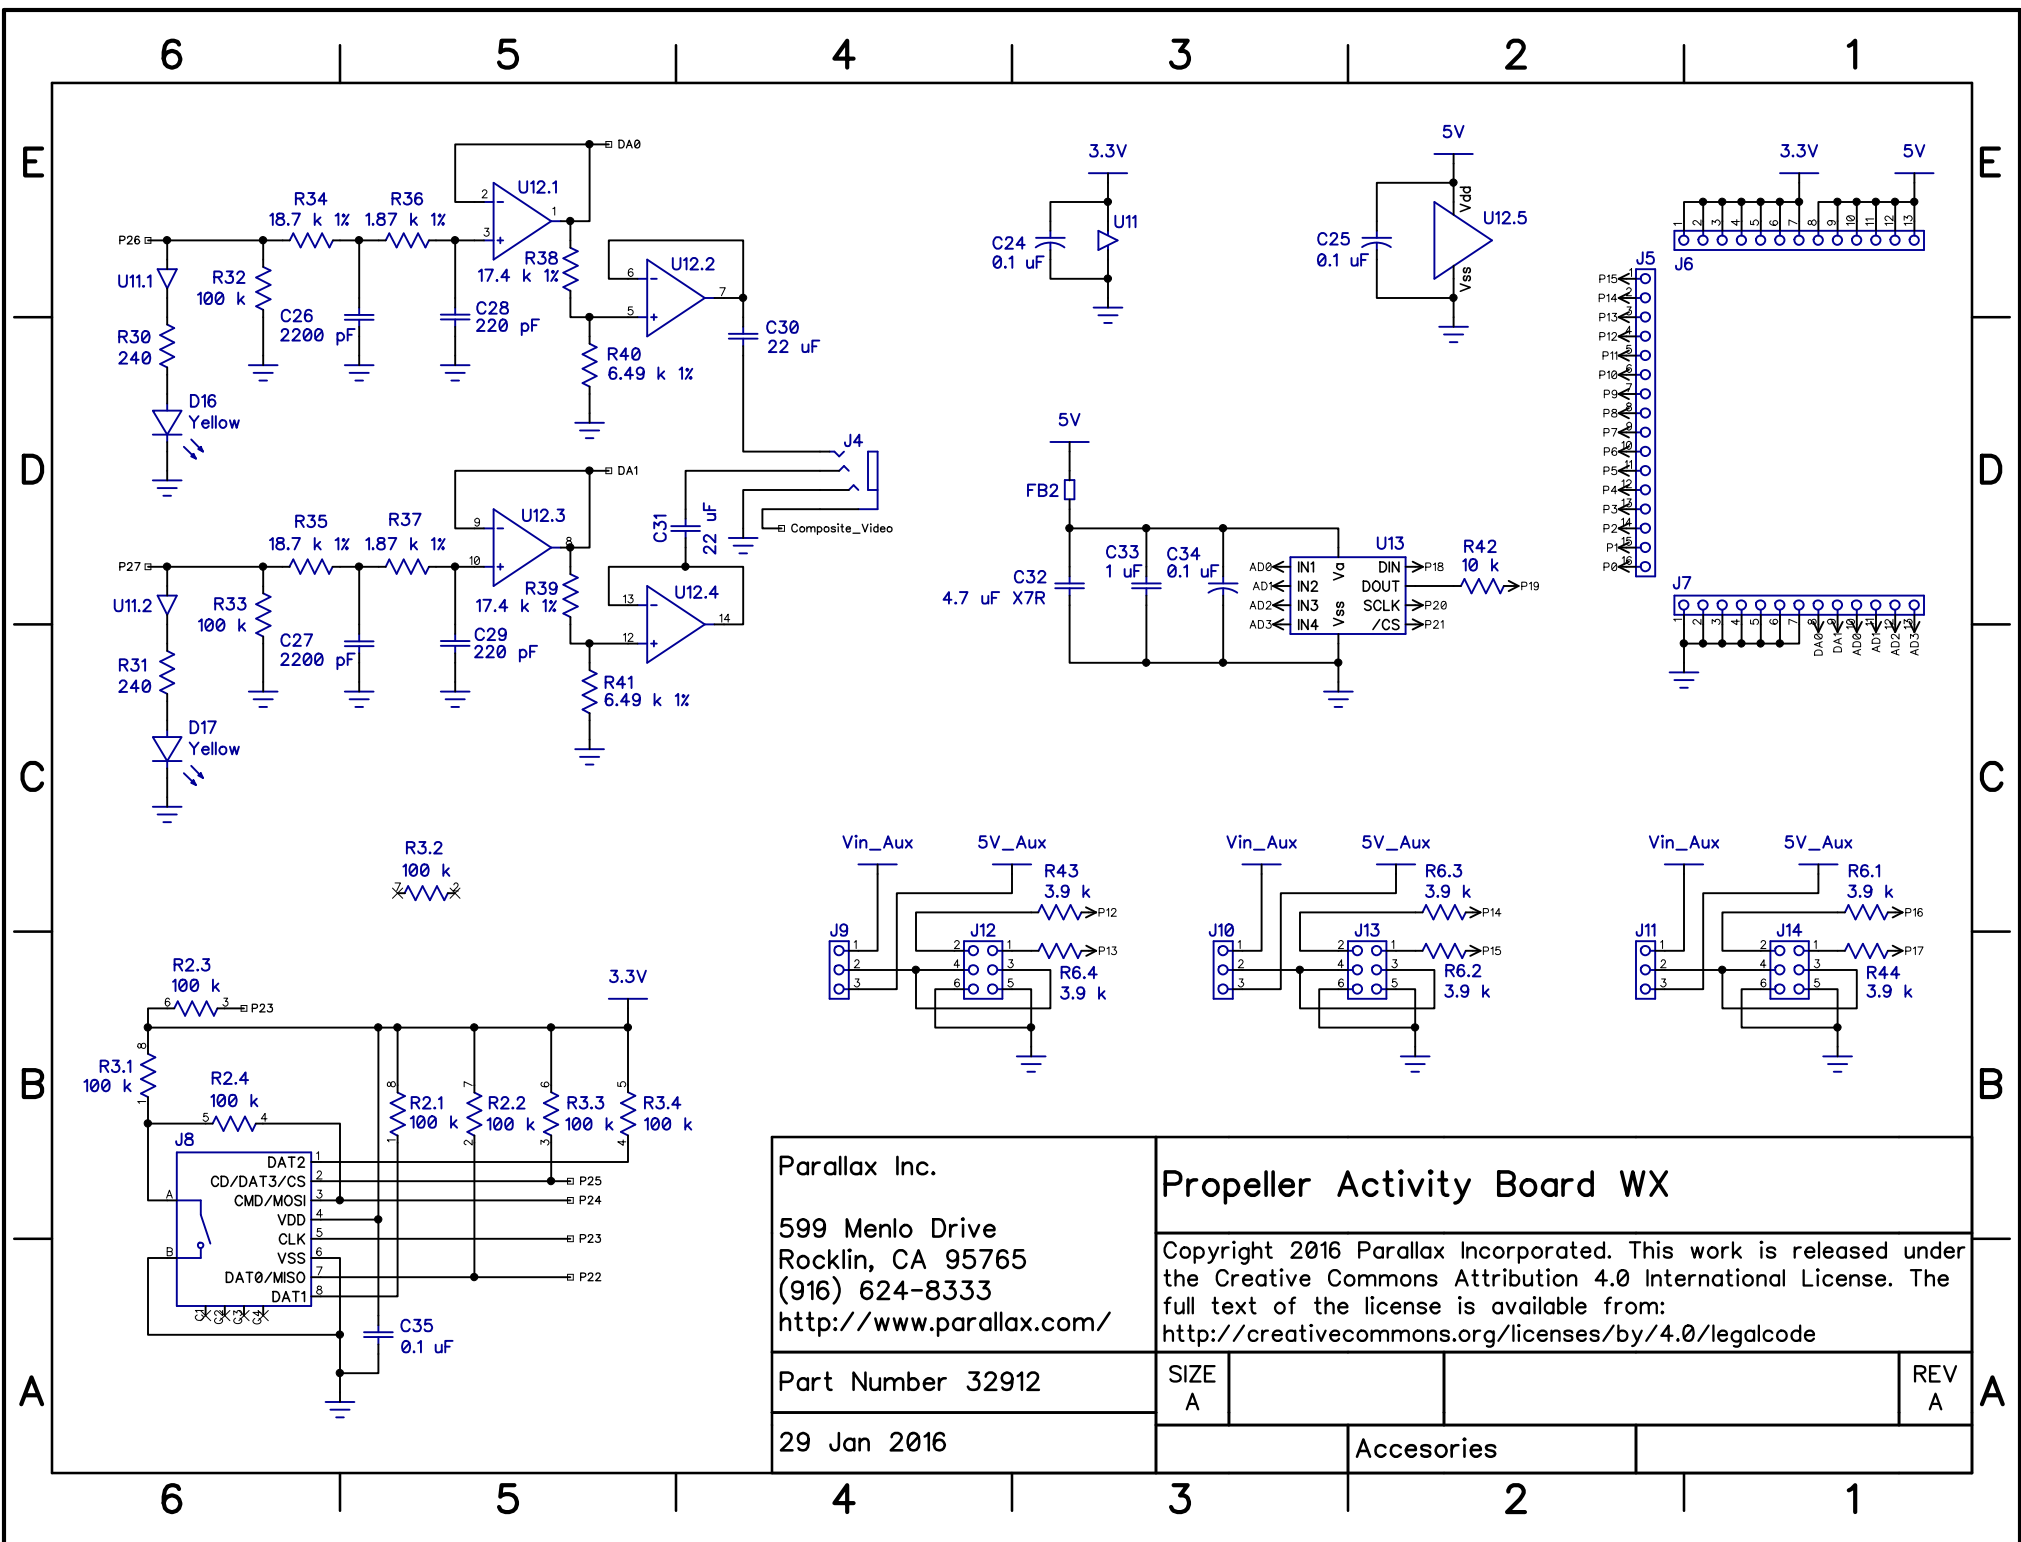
6 5 4 3 2 1

E D C B A

DA0
U12.1
R34 18.7 k 1%
R36 1.87 k 1%
P26
R38 17.4 k 1%
U12.2
U11.1
R32 100 k
C26 2200 pF
C28 220 pF
C30 22 uF
R30 240
R40 6.49 k 1%
D16 Yellow
J4
DA1
Composite_Video
U12.3
R35 18.7 k 1%
R37 1.87 k 1%
C31 22 uF
P27
R39 17.4 k 1%
U12.4
U11.2
R33 100 k
C27 2200 pF
C29 220 pF
R31 240
R41 6.49 k 1%
D17 Yellow

3.3V
U11
C24 0.1 uF
5V
C25 0.1 uF
Vdd
U12.5
Vss

3.3V 5V
J6
J5
P15 P14 P13 P12 P11 P10 P9 P8 P7 P6 P5 P4 P3 P2 P1 P0

5V
FB2
C33 1 uF
C34 0.1 uF
C32 4.7 uF X7R
U13
R42 10 k
AD0 AD1 AD2 AD3
IN1 IN2 IN3 IN4
Va Vss
DIN DOUT SCLK /CS
P18 P19 P20 P21

J7
DA0 DA1 AD0 AD1 AD2 AD3

R3.2 100 k

Vin_Aux 5V_Aux
R43 3.9 k
P12
J9
J12
P13
R6.4 3.9 k

Vin_Aux 5V_Aux
R6.3 3.9 k
P14
J10
J13
P15
R6.2 3.9 k

Vin_Aux 5V_Aux
R6.1 3.9 k
P16
J11
J14
P17
R44 3.9 k

R2.3 100 k
P23
3.3V
R3.1 100 k
R2.4 100 k
R2.1 100 k
R2.2 100 k
R3.3 100 k
R3.4 100 k
J8
DAT2
CD/DAT3/CS
CMD/MOSI
VDD
CLK
VSS
DAT0/MISO
DAT1
P25 P24 P23 P22
C35 0.1 uF

Parallax Inc.

599 Menlo Drive
Rocklin, CA 95765
(916) 624-8333
http://www.parallax.com/

Propeller Activity Board WX

Copyright 2016 Parallax Incorporated. This work is released under the Creative Commons Attribution 4.0 International License. The full text of the license is available from:
http://creativecommons.org/licenses/by/4.0/legalcode

Part Number 32912
SIZE A
REV A
29 Jan 2016
Accesories